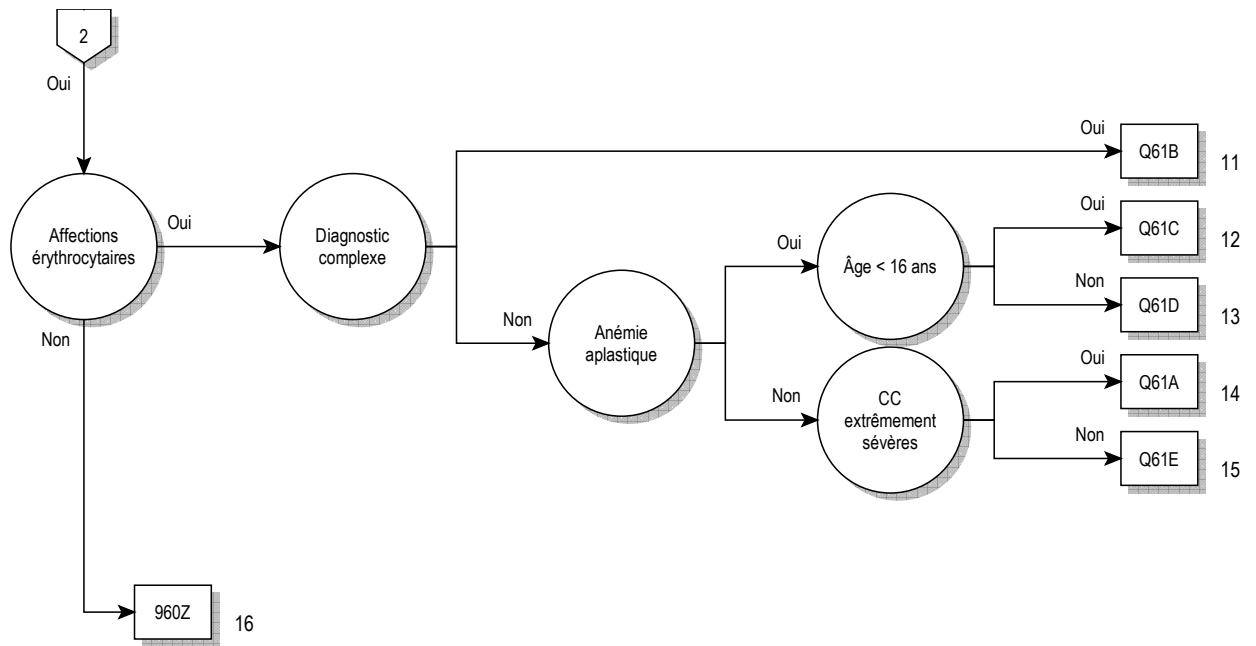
2

Oui

Affections érythrocytaires

Oui

Diagnostic complexe

Oui

Q61B

11

Non

Anémie aplastique

Oui

Âge < 16 ans

Oui

Q61C

12

Non

Q61D

13

Non

CC extrêmement sévères

Oui

Q61A

14

Non

Q61E

15

Non

960Z

16